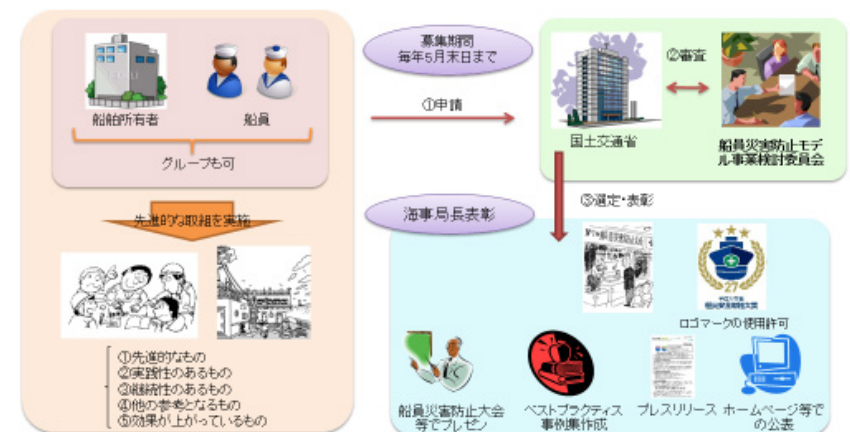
船舶所有者

船員

グループも可

先進的な取組を実施

①先進的なもの
②実践性のあるもの
③継続性のあるもの
④他の参考となるもの
⑤効果が上がっているもの

募集期間
毎年5月末日まで

①申請

国土交通省

②審査

船員災害防止モデル事業検討委員会

③選定・表彰

海事局長表彰

27

ロゴマークの使用許可

船員災害防止大会等でプレゼン

ベストプラクティス事例集作成

プレスリリース

ホームページ等での公表